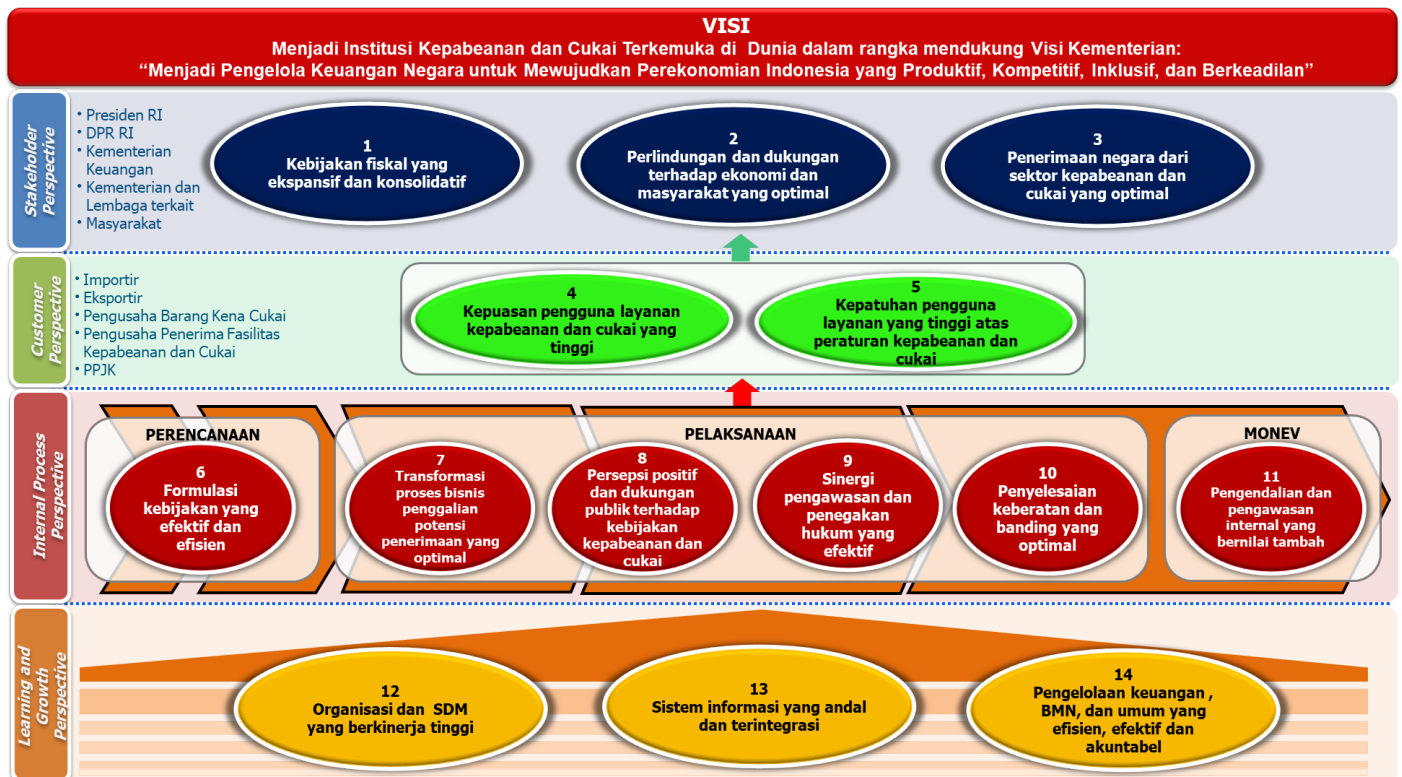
VISI
Menjadi Institusi Kepabeanan dan Cukai Terkemuka di Dunia dalam rangka mendukung Visi Kementerian:
"Menjadi Pengelola Keuangan Negara untuk Mewujudkan Perekonomian Indonesia yang Produktif, Kompetitif, Inklusif, dan Berkeadilan"

Stakeholder Perspective

• Presiden RI
• DPR RI
• Kementerian Keuangan
• Kementerian dan Lembaga terkait
• Masyarakat

1
Kebijakan fiskal yang ekspansif dan konsolidatif

2
Perlindungan dan dukungan terhadap ekonomi dan masyarakat yang optimal

3
Penerimaan negara dari sektor kepabeanan dan cukai yang optimal

Customer Perspective

• Importir
• Eksportir
• Pengusaha Barang Kena Cukai
• Pengusaha Penerima Fasilitas Kepabeanan dan Cukai
• PPJK

4
Kepuasan pengguna layanan kepabeanan dan cukai yang tinggi

5
Kepatuhan pengguna layanan yang tinggi atas peraturan kepabeanan dan cukai

Internal Process Perspective

PERENCANAAN

6
Formulasi kebijakan yang efektif dan efisien

PELAKSANAAN

7
Transformasi proses bisnis penggalian potensi penerimaan yang optimal

8
Persepsi positif dan dukungan publik terhadap kebijakan kepabeanan dan cukai

9
Sinergi pengawasan dan penegakan hukum yang efektif

10
Penyelesaian keberatan dan banding yang optimal

MONEV

11
Pengendalian dan pengawasan internal yang bernilai tambah

Learning and Growth Perspective

12
Organisasi dan SDM yang berkinerja tinggi

13
Sistem informasi yang andal dan terintegrasi

14
Pengelolaan keuangan , BMN, dan umum yang efisien, efektif dan akuntabel